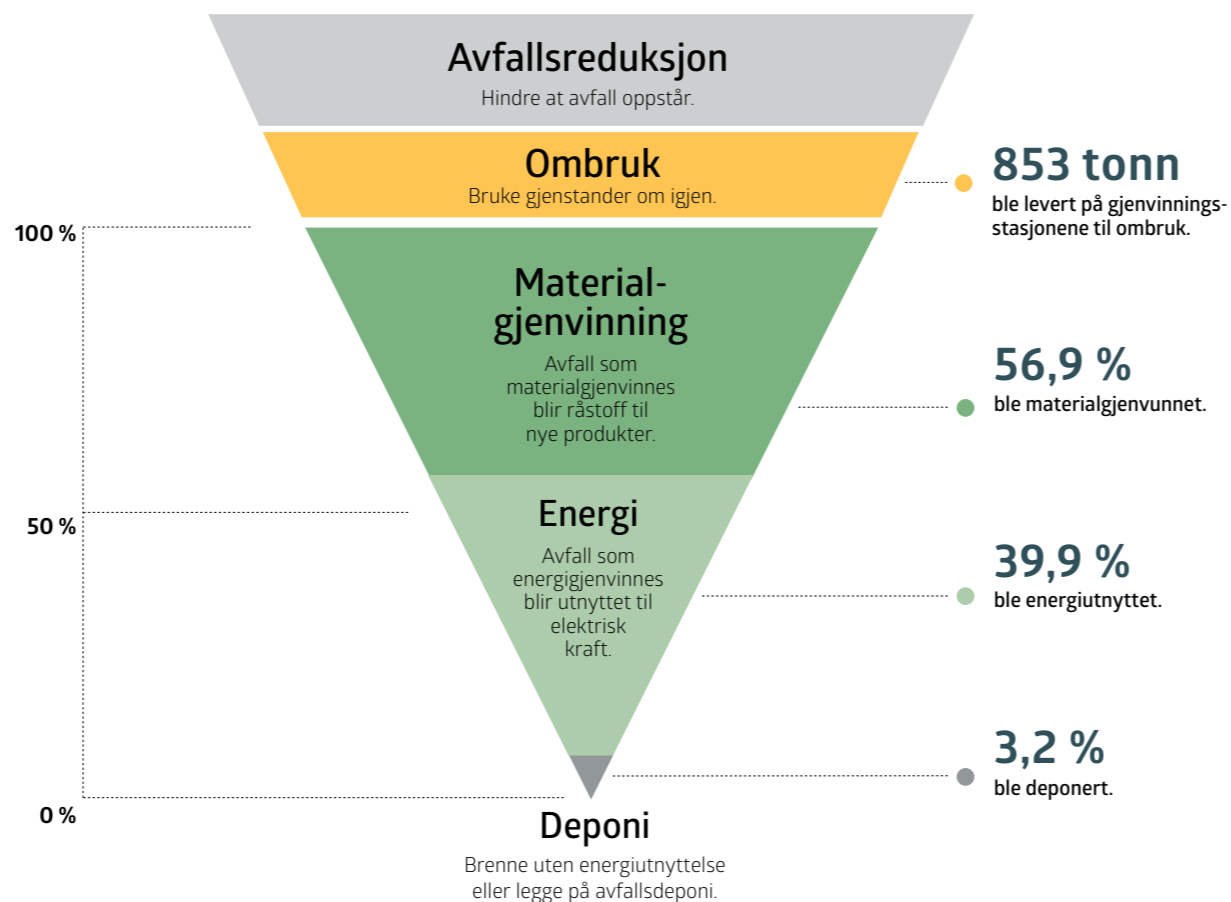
Avfallsreduksjon
Hindre at avfall oppstår.

Ombruk
Bruke gjenstander om igjen.

853 tonn
ble levert på gjenvinningsstasjonene til ombruk.

100 %

Material-
gjenvinning
Avfall som materialgjenvinnes blir råstoff til nye produkter.

56,9 %
ble materialgjenvunnet.

50 %

Energi
Avfall som energigjenvinnes blir utnyttet til elektrisk kraft.

39,9 %
ble energiutnyttet.

3,2 %
ble deponert.

0 %

Deponi
Brenne uten energiutnyttelse eller legge på avfallsdeponi.